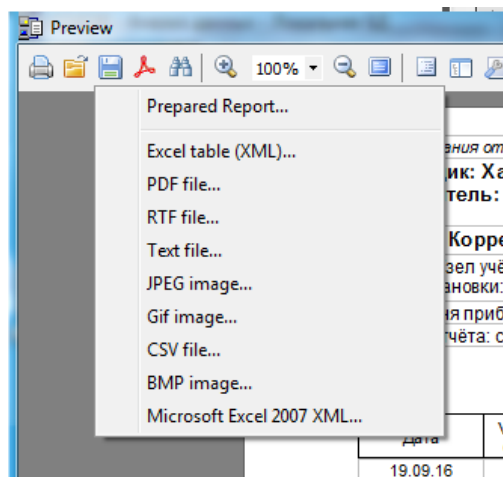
Preview

100%

Prepared Report...

Excel table (XML)...

PDF file...

RTF file...

Text file...

JPEG image...

Gif image...

CSV file...

BMP image...

Microsoft Excel 2007 XML...

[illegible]ания от

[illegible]ик: Ха

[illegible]тель:

Корре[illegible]

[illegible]зел учё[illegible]

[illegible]ановки:

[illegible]ия приб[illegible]

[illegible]тчёта: с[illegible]

Дата

19.09.16